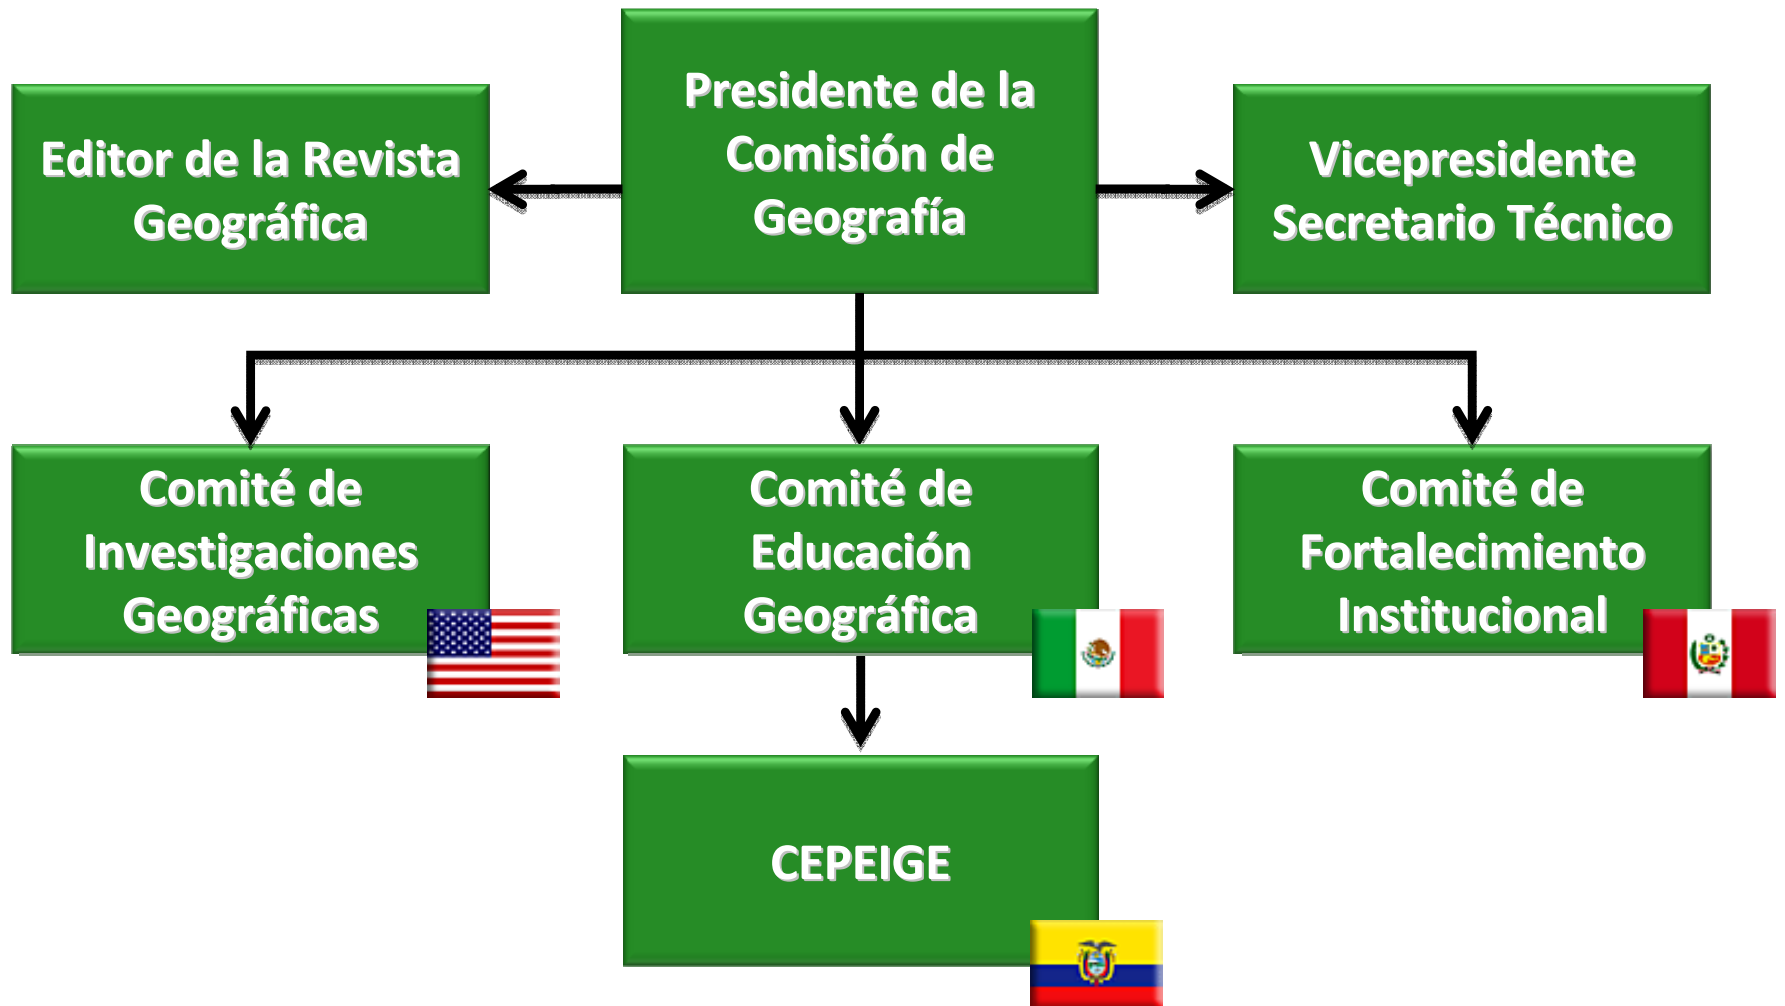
Presidente de la Comisión de Geografía

Editor de la Revista Geográfica

Vicepresidente Secretario Técnico

Comité de Investigaciones Geográficas

Comité de Educación Geográfica

Comité de Fortalecimiento Institucional

CEPEIGE